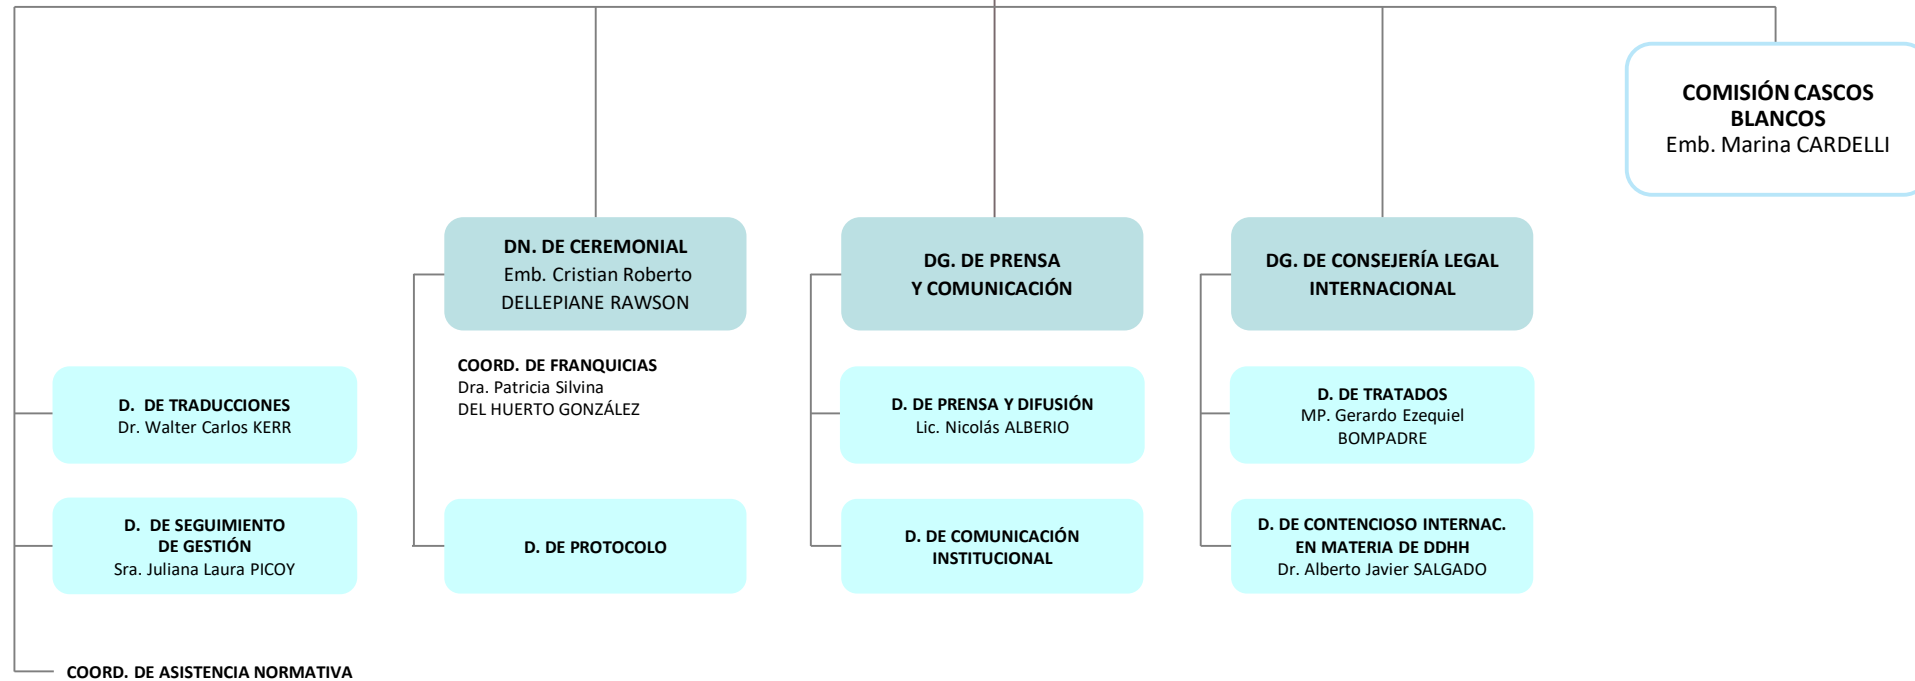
COMISIÓN CASCOS BLANCOS
Emb. Marina CARDELLI

DN. DE CEREMONIAL
Emb. Cristian Roberto DELLEPIANE RAWSON

DG. DE PRENSA Y COMUNICACIÓN

DG. DE CONSEJERÍA LEGAL INTERNACIONAL

COORD. DE FRANQUICIAS
Dra. Patricia Silvina DEL HUERTO GONZÁLEZ

D. DE TRADUCCIONES
Dr. Walter Carlos KERR

D. DE PRENSA Y DIFUSIÓN
Lic. Nicolás ALBERIO

D. DE TRATADOS
MP. Gerardo Ezequiel BOMPADRE

D. DE SEGUIMIENTO DE GESTIÓN
Sra. Juliana Laura PICOY

D. DE PROTOCOLO

D. DE COMUNICACIÓN INSTITUCIONAL

D. DE CONTENCIOSO INTERNAC. EN MATERIA DE DDHH
Dr. Alberto Javier SALGADO

COORD. DE ASISTENCIA NORMATIVA